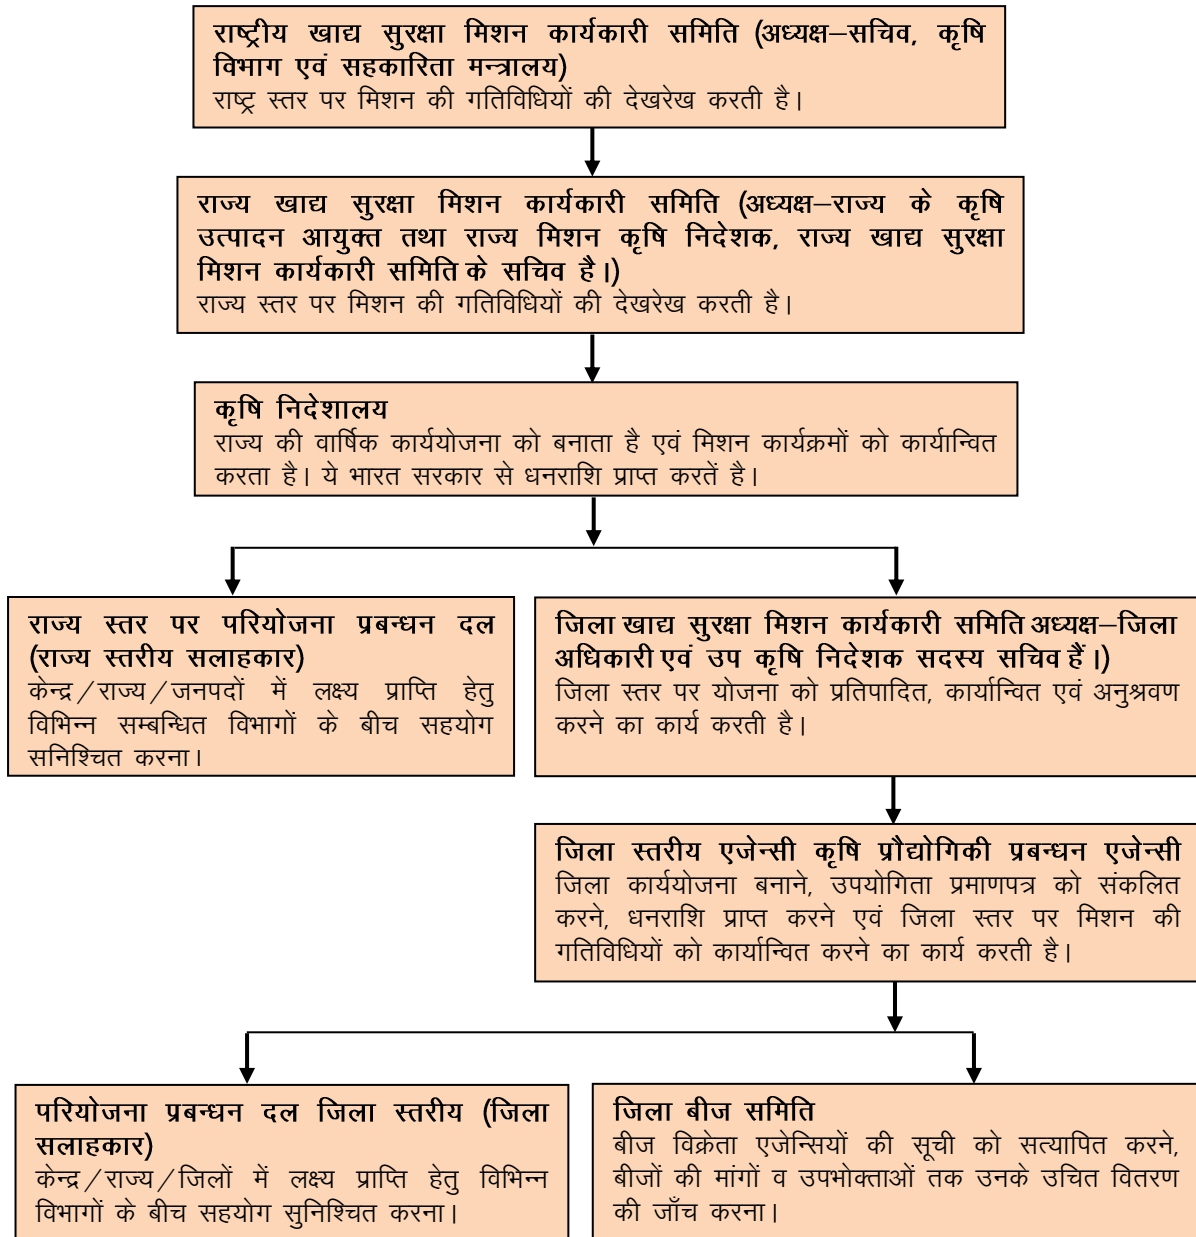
**राष्ट्रीय खाद्य सुरक्षा मिशन कार्यकारी समिति (अध्यक्ष–सचिव, कृषि विभाग एवं सहकारिता मन्त्रालय)**
राष्ट्र स्तर पर मिशन की गतिविधियों की देखरेख करती है।

**राज्य खाद्य सुरक्षा मिशन कार्यकारी समिति (अध्यक्ष–राज्य के कृषि उत्पादन आयुक्त तथा राज्य मिशन कृषि निदेशक, राज्य खाद्य सुरक्षा मिशन कार्यकारी समिति के सचिव है।)**
राज्य स्तर पर मिशन की गतिविधियों की देखरेख करती है।

**कृषि निदेशालय**
राज्य की वार्षिक कार्ययोजना को बनाता है एवं मिशन कार्यक्रमों को कार्यान्वित करता है। ये भारत सरकार से धनराशि प्राप्त करतें है।

**राज्य स्तर पर परियोजना प्रबन्धन दल (राज्य स्तरीय सलाहकार)**
केन्द्र/राज्य/जनपदों में लक्ष्य प्राप्ति हेतु विभिन्न सम्बन्धित विभागों के बीच सहयोग सनिश्चित करना।

**जिला खाद्य सुरक्षा मिशन कार्यकारी समिति अध्यक्ष–जिला अधिकारी एवं उप कृषि निदेशक सदस्य सचिव हैं।)**
जिला स्तर पर योजना को प्रतिपादित, कार्यान्वित एवं अनुश्रवण करने का कार्य करती है।

**जिला स्तरीय एजेन्सी कृषि प्रौद्योगिकी प्रबन्धन एजेन्सी**
जिला कार्ययोजना बनाने, उपयोगिता प्रमाणपत्र को संकलित करने, धनराशि प्राप्त करने एवं जिला स्तर पर मिशन की गतिविधियों को कार्यान्वित करने का कार्य करती है।

**परियोजना प्रबन्धन दल जिला स्तरीय (जिला सलाहकार)**
केन्द्र/राज्य/जिलों में लक्ष्य प्राप्ति हेतु विभिन्न विभागों के बीच सहयोग सुनिश्चित करना।

**जिला बीज समिति**
बीज विक्रेता एजेन्सियों की सूची को सत्यापित करने, बीजों की मांगों व उपभोक्ताओं तक उनके उचित वितरण की जाँच करना।